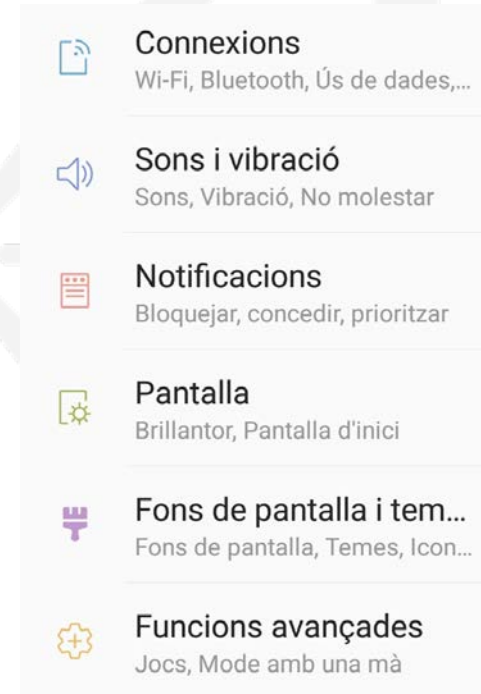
Connexions
Wi-Fi, Bluetooth, Ús de dades,...

Sons i vibració
Sons, Vibració, No molestar

Notificacions
Bloquejar, concedir, prioritzar

Pantalla
Brillantor, Pantalla d'inici

Fons de pantalla i tem...
Fons de pantalla, Temes, Icon...

Funcions avançades
Jocs, Mode amb una mà